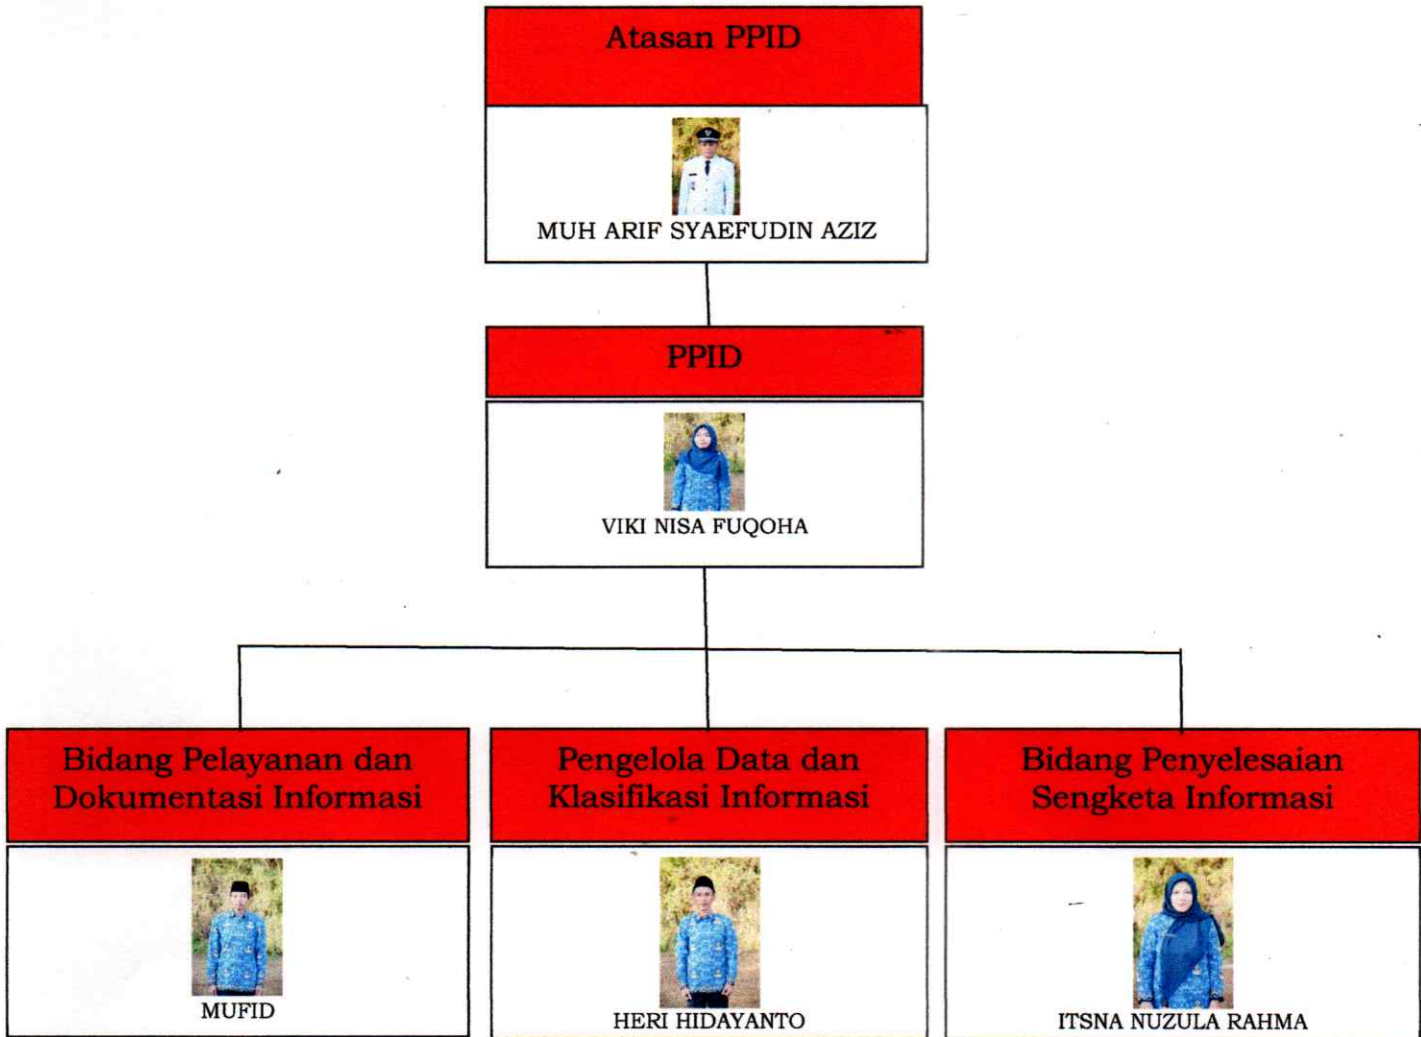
Atasan PPID

MUH ARIF SYAEFUDIN AZIZ

PPID

VIKI NISA FUQOHA

Bidang Pelayanan dan Dokumentasi Informasi

MUFID

Pengelola Data dan Klasifikasi Informasi

HERI HIDAYANTO

Bidang Penyelesaian Sengketa Informasi

ITSNA NUZULA RAHMA